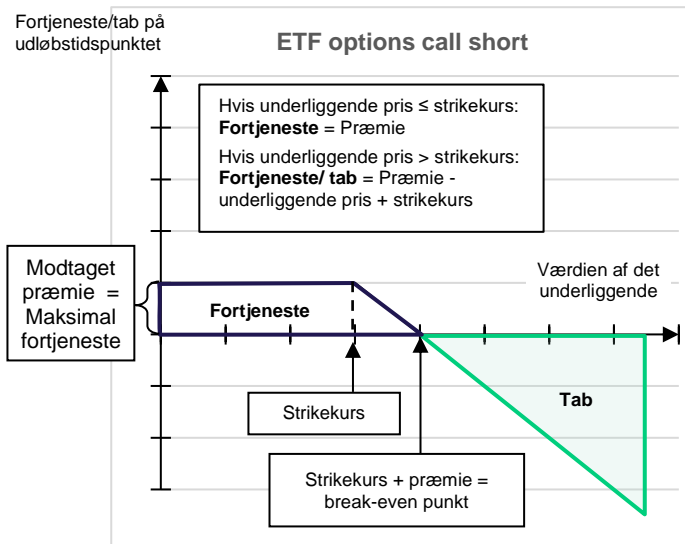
Fortjeneste/tab på udløbstidspunktet

ETF options call short

Hvis underliggende pris ≤ strikekurs:
**Fortjeneste** = Præmie
Hvis underliggende pris > strikekurs:
**Fortjeneste/ tab** = Præmie - underliggende pris + strikekurs

Modtaget præmie = Maksimal fortjeneste

Fortjeneste

Værdien af det underliggende

Tab

Strikekurs

Strikekurs + præmie = break-even punkt